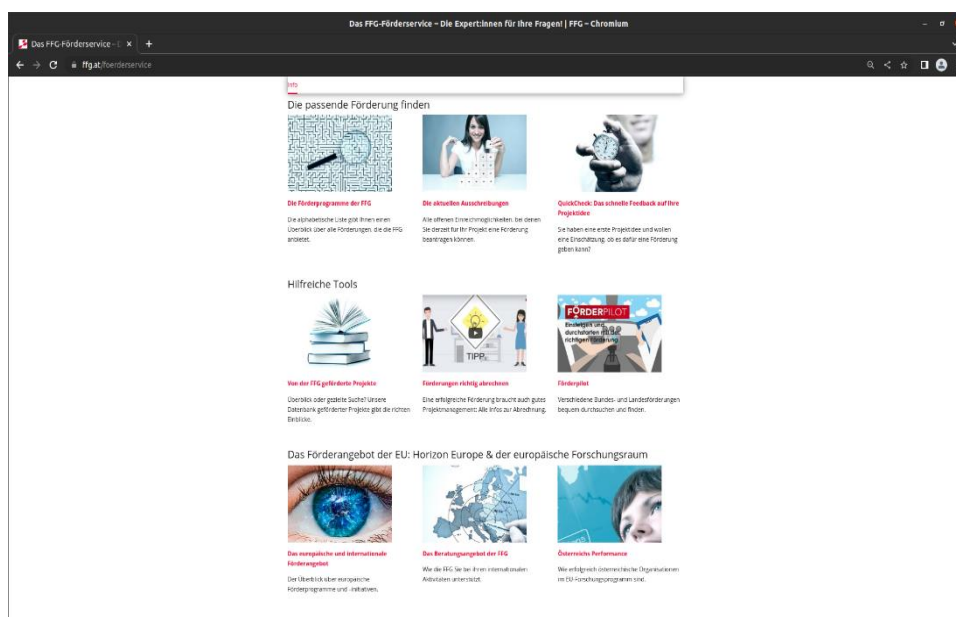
Das FFG-Förderservice – Die Expert:innen für Ihre Fragen! | FFG – Chromium

Das FFG-Förderservice - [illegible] ×
+

ffg.at/foerderservice

Info

Die passende Förderung finden

Die Förderprogramme der FFG

Die alphabetische Liste gibt Ihnen einen Überblick über alle Förderungen, die die FFG anbietet.

Die aktuellen Ausschreibungen

Alle offenen Einreichmöglichkeiten, bei denen Sie derzeit für Ihr Projekt eine Förderung beantragen können.

QuickCheck: Das schnelle Feedback auf Ihre Projektidee

Sie haben eine erste Projektidee und wollen eine Einschätzung, ob es dafür eine Förderung geben kann?

Hilfreiche Tools

TIPP

FÖRDERPILOT

Einsteigen und durchstarten mit der richtigen Förderung

Von der FFG geförderte Projekte

Überblick oder gezielte Suche? Unsere Datenbank geförderter Projekte gibt die richtigen Einblicke.

Förderungen richtig abrechnen

Eine erfolgreiche Förderung braucht auch gutes Projektmanagement: Alle Infos zur Abrechnung.

Förderpilot

Verschiedene Bundes- und Landesförderungen bequem durchsuchen und finden.

Das Förderangebot der EU: Horizon Europe & der europäische Forschungsraum

Das europäische und internationale Förderangebot

Der Überblick über europäische Förderprogramme und -initiativen.

Das Beratungsangebot der FFG

Wie die FFG Sie bei Ihren internationalen Aktivitäten unterstützt.

Österreichs Performance

Wie erfolgreich österreichische Organisationen im EU-Forschungsprogramm sind.